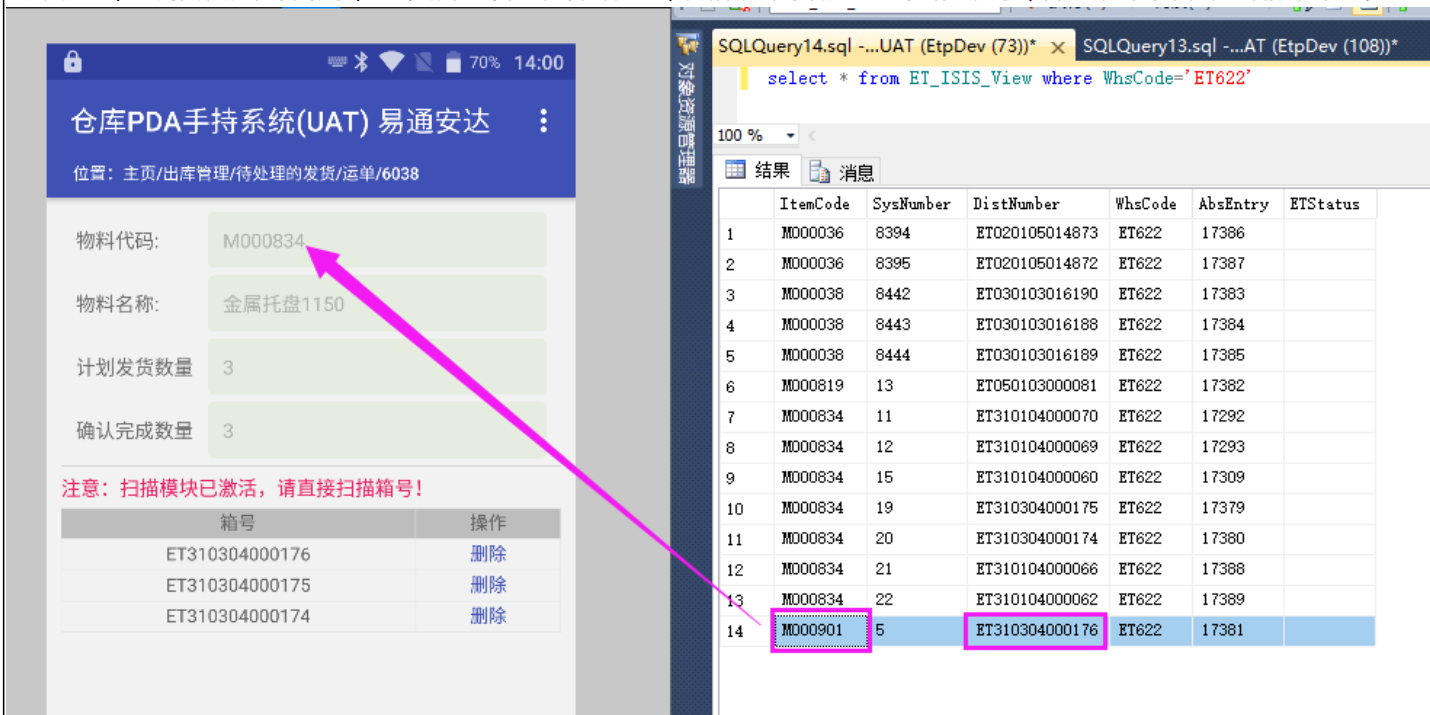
70% 14:00

仓库PDA手持系统(UAT) 易通安达

位置：主页/出库管理/待处理的发货/运单/6038

物料代码: M000834

物料名称: 金属托盘1150

计划发货数量 3

确认完成数量 3

注意：扫描模块已激活，请直接扫描箱号！

| 箱号 | 操作 |
|---|---|
| ET310304000176 | 删除 |
| ET310304000175 | 删除 |
| ET310304000174 | 删除 |

对象资源管理器

SQLQuery14.sql -...UAT (EtpDev (73))* × SQLQuery13.sql -...AT (EtpDev (108))*

select * from ET_ISIS_View where WhsCode='ET622'

100 %

结果 消息

| | ItemCode | SysNumber | DistNumber | WhsCode | AbsEntry | ETStatus |
|---|---|---|---|---|---|---|
| 1 | M000036 | 8394 | ET020105014873 | ET622 | 17386 | |
| 2 | M000036 | 8395 | ET020105014872 | ET622 | 17387 | |
| 3 | M000038 | 8442 | ET030103016190 | ET622 | 17383 | |
| 4 | M000038 | 8443 | ET030103016188 | ET622 | 17384 | |
| 5 | M000038 | 8444 | ET030103016189 | ET622 | 17385 | |
| 6 | M000819 | 13 | ET050103000081 | ET622 | 17382 | |
| 7 | M000834 | 11 | ET310104000070 | ET622 | 17292 | |
| 8 | M000834 | 12 | ET310104000069 | ET622 | 17293 | |
| 9 | M000834 | 15 | ET310104000060 | ET622 | 17309 | |
| 10 | M000834 | 19 | ET310304000175 | ET622 | 17379 | |
| 11 | M000834 | 20 | ET310304000174 | ET622 | 17380 | |
| 12 | M000834 | 21 | ET310104000066 | ET622 | 17388 | |
| 13 | M000834 | 22 | ET310104000062 | ET622 | 17389 | |
| 14 | M000901 | 5 | ET310304000176 | ET622 | 17381 | |